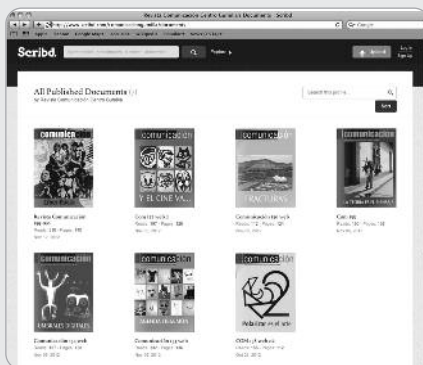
Revista Comunicación Centro Cultural Documentos · Scribd

Scribd.

All Published Documents

Search

comunicación

Revista Comunicación

comunicación

Y EL CINE VA...

comunicación

FRACTURAS

comunicación

comunicación

comunicación

comunicación

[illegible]